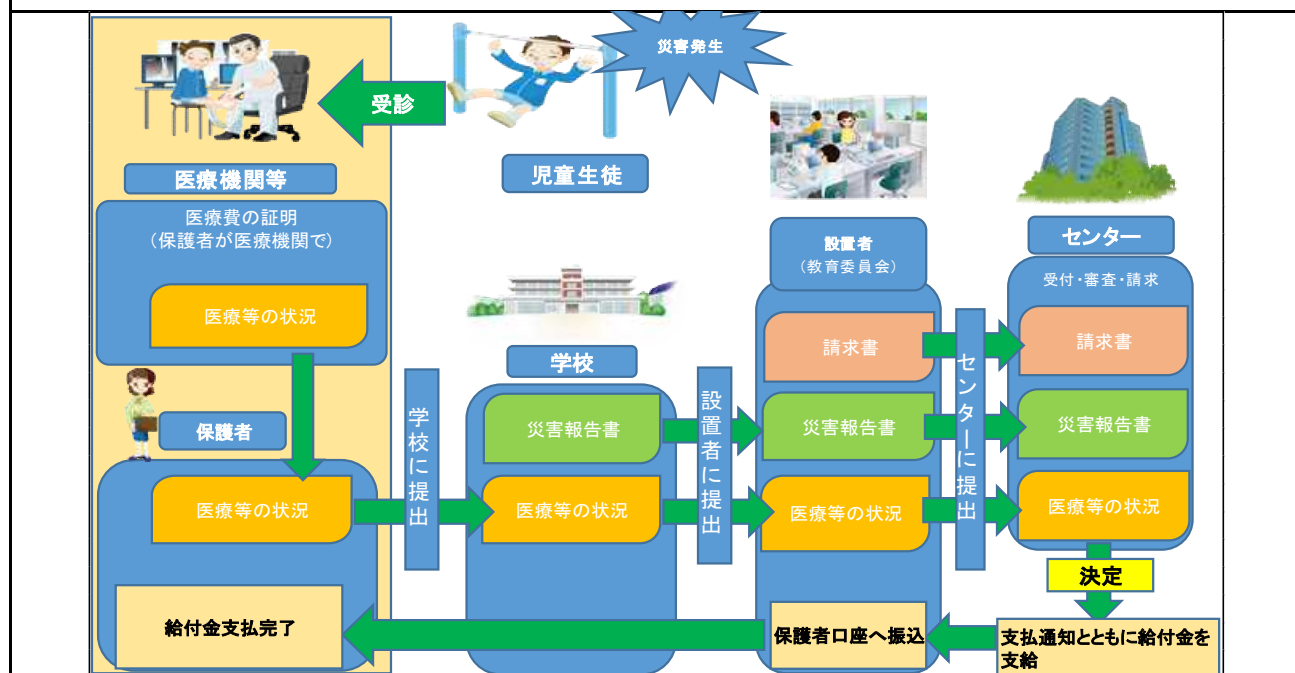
災害発生

受診

医療機関等

児童生徒

医療費の証明
（保護者が医療機関で）

医療等の状況

設置者
（教育委員会）

センター

受付・審査・請求

学校

請求書

センターに提出

請求書

保護者

学校に提出

災害報告書

設置者に提出

災害報告書

災害報告書

医療等の状況

医療等の状況

医療等の状況

医療等の状況

決定

給付金支払完了

保護者口座へ振込

支払通知とともに給付金を支給